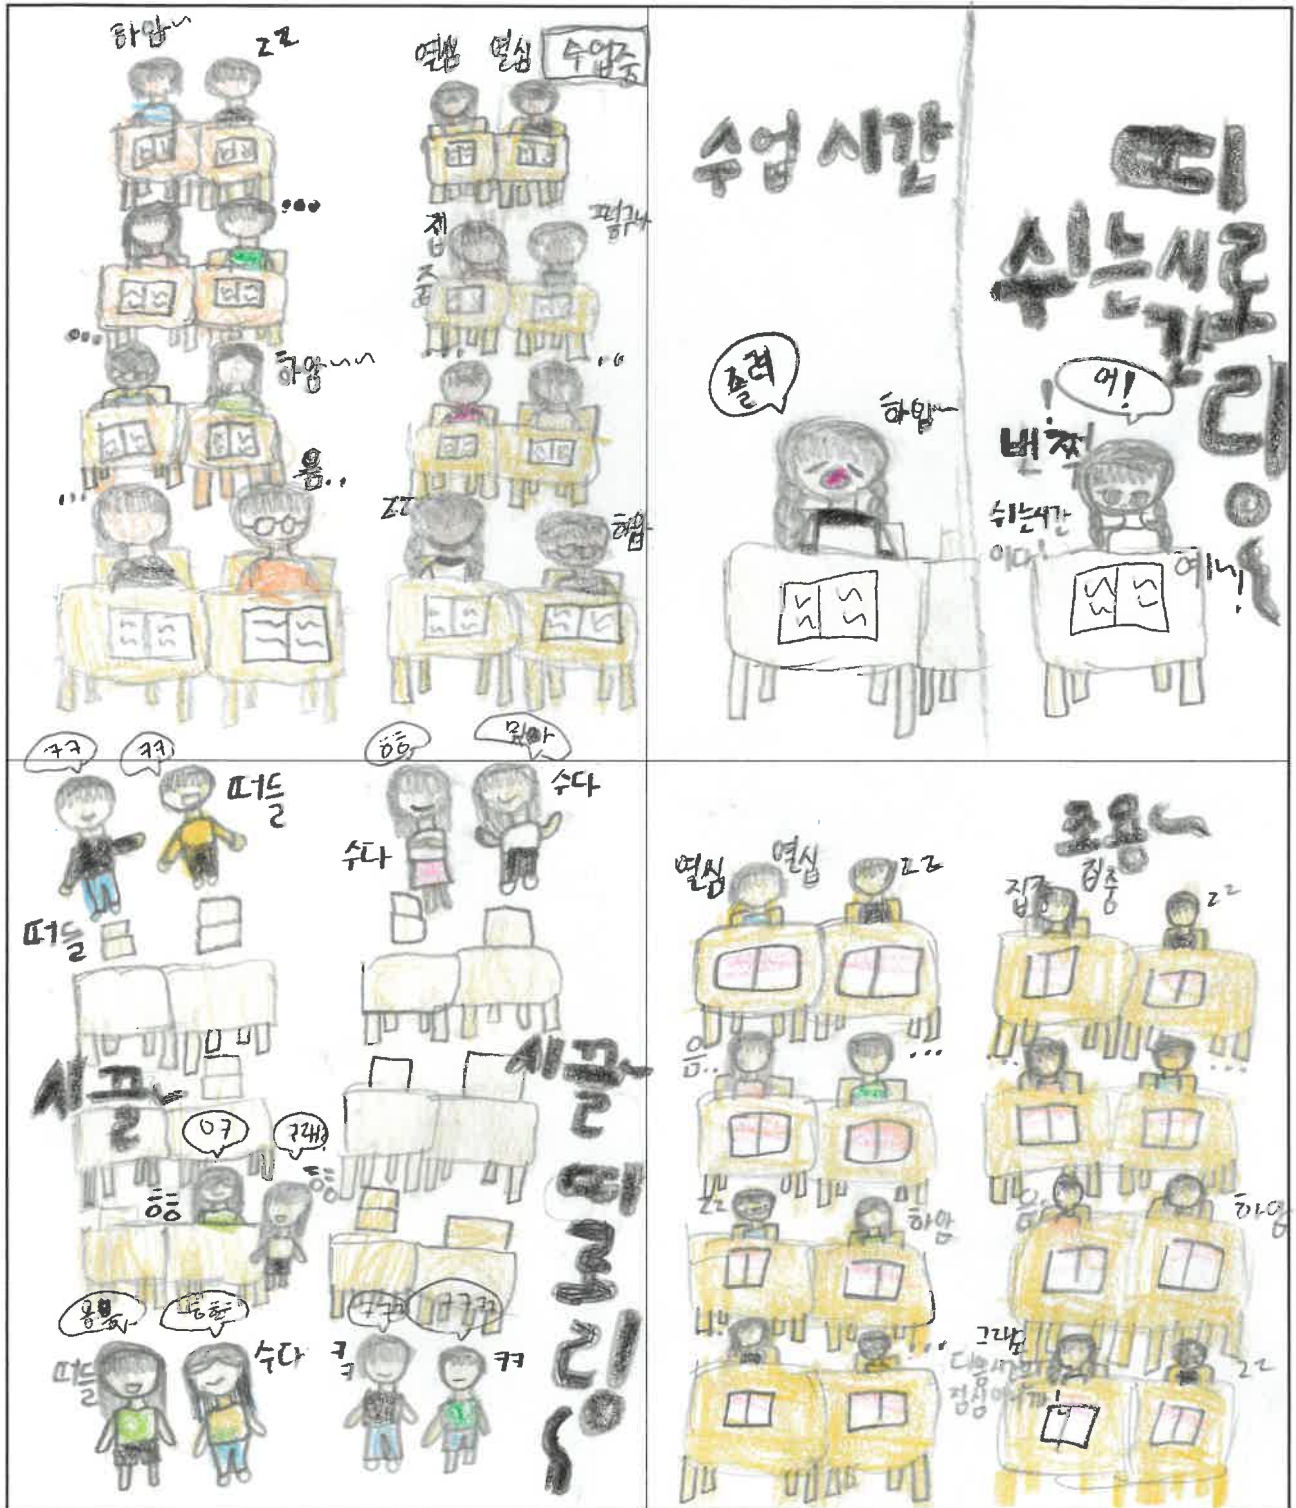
하암~ zz
열심 열심 수업중
...
집중
끄덕끄덕
...
하암~~
...
음..
...
zz
하암

수업 시간
띠 쉬는시간 리 ~
졸려
하암~
어!
번쩍
쉬는시간이다!
예!

ㅋㅋ ㅋㅋ
떠들
떠들
ㅎㅎ 뭐야
수다
수다
시끌~
ㅇㅋ
그래!
ㅎㅎ
ㅎㅎ
블라블라~
블라블라~
떠들
수다
ㅋㅋㅋ ㅋㅋㅋ
ㅋ
ㅋㅋ
시끌 띠로리~
조용~
열심 열심 zz
집중 집중 zz
음..
...
zz
하암
음
하암
...
그다음 다음시간에 점심이야
zz